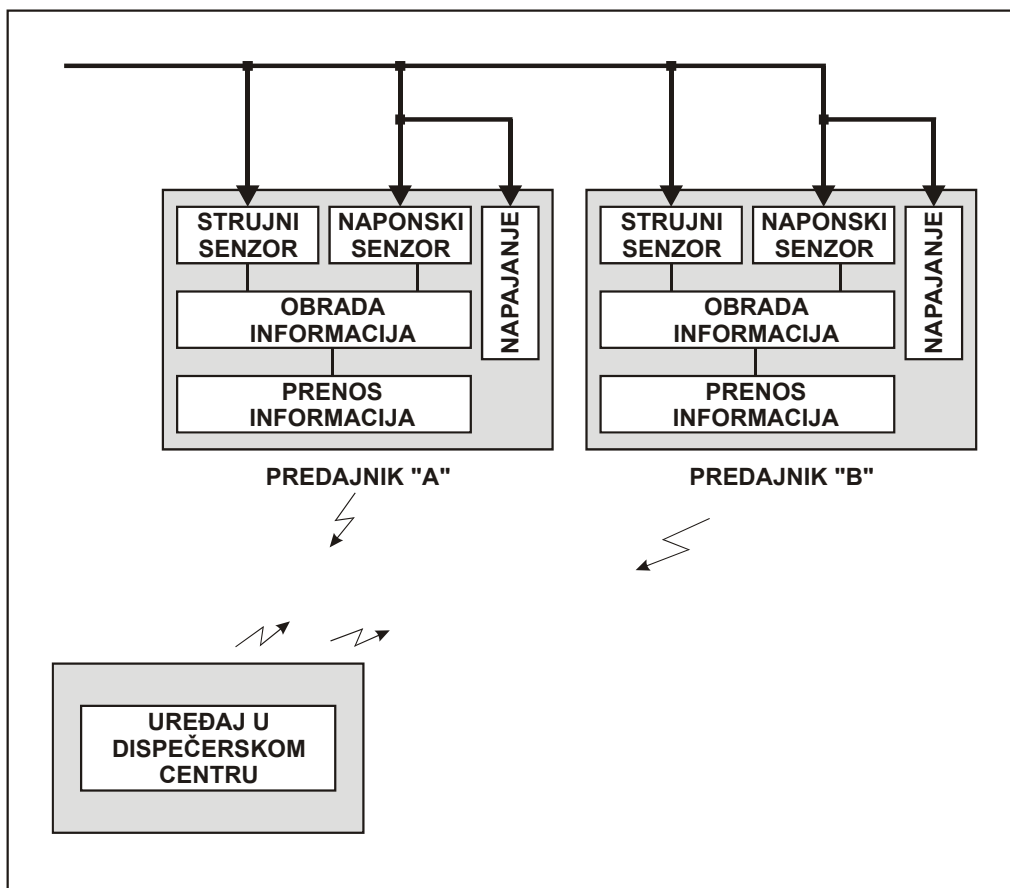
STRUJNI SENZOR

NAPONSKI SENZOR

NAPAJANJE

OBRADA INFORMACIJA

PRENOS INFORMACIJA

PREDAJNIK "A"

STRUJNI SENZOR

NAPONSKI SENZOR

NAPAJANJE

OBRADA INFORMACIJA

PRENOS INFORMACIJA

PREDAJNIK "B"

UREĐAJ U DISPEČERSKOM CENTRU